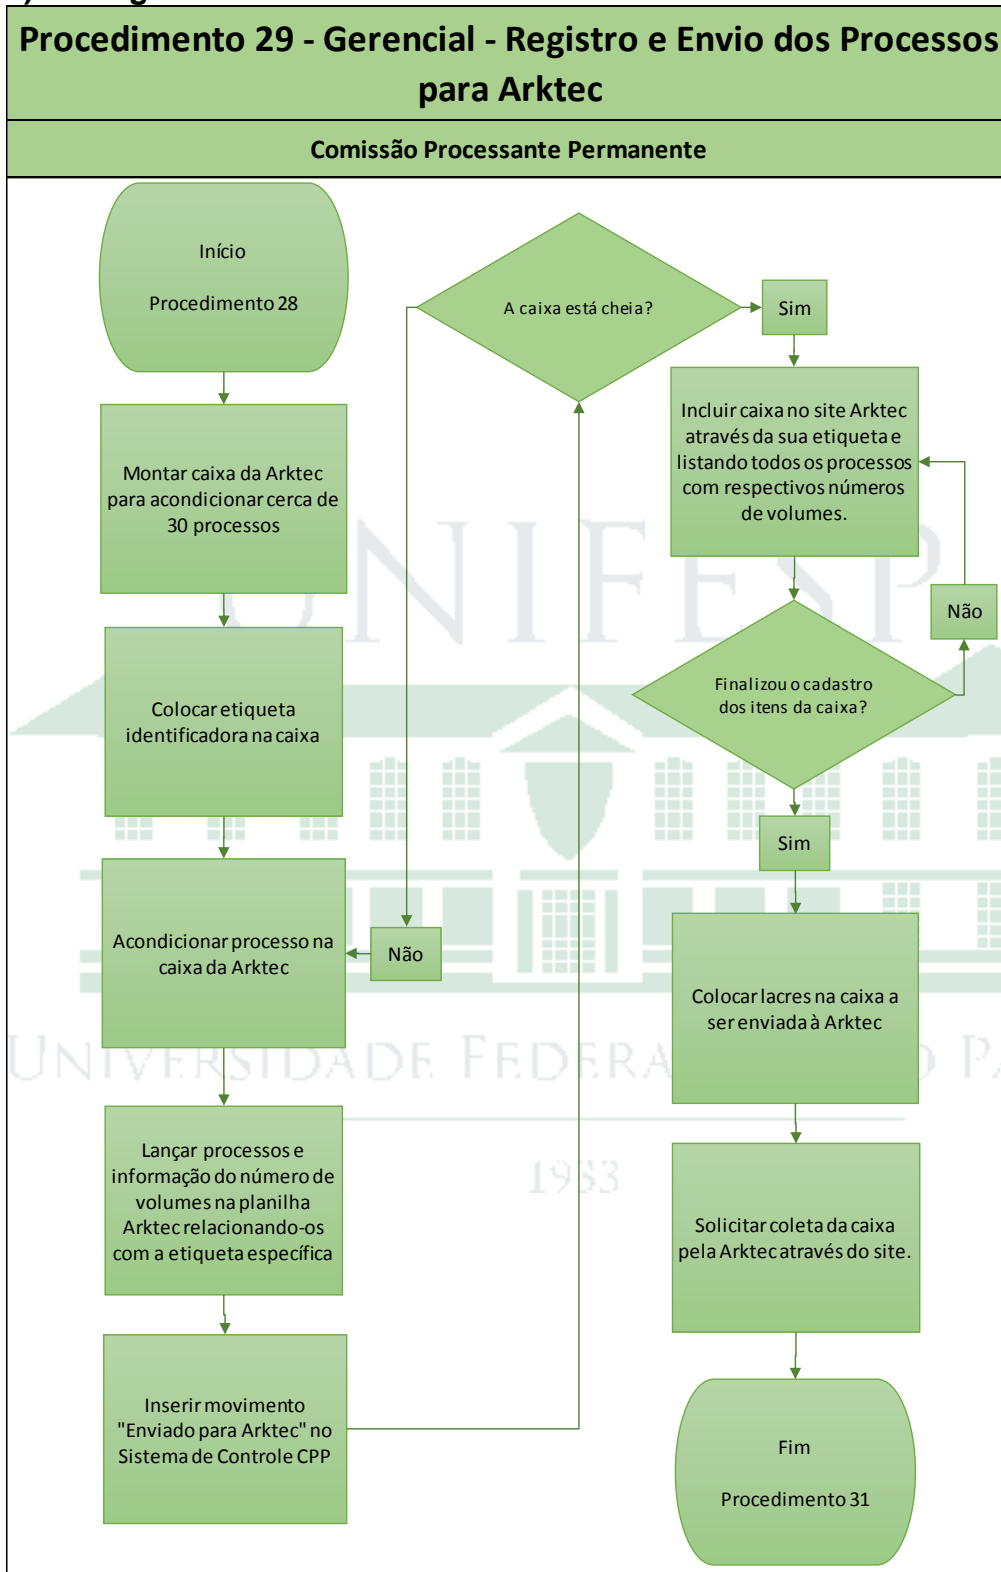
Procedimento 29 - Gerencial - Registro e Envio dos Processos para Arktec

Comissão Processante Permanente

Início

Procedimento 28

Montar caixa da Arktec para acondicionar cerca de 30 processos

Colocar etiqueta identificadora na caixa

Acondicionar processo na caixa da Arktec

Não

Lançar processos e informação do número de volumes na planilha Arktec relacionando-os com a etiqueta específica

Inserir movimento "Enviado para Arktec" no Sistema de Controle CPP

A caixa está cheia?

Sim

Incluir caixa no site Arktec através da sua etiqueta e listando todos os processos com respectivos números de volumes.

Não

Finalizou o cadastro dos itens da caixa?

Sim

Colocar lacres na caixa a ser enviada à Arktec

Solicitar coleta da caixa pela Arktec através do site.

Fim

Procedimento 31

UNIFESP

UNIVERSIDADE FEDERAL DE SÃO PAULO

1933